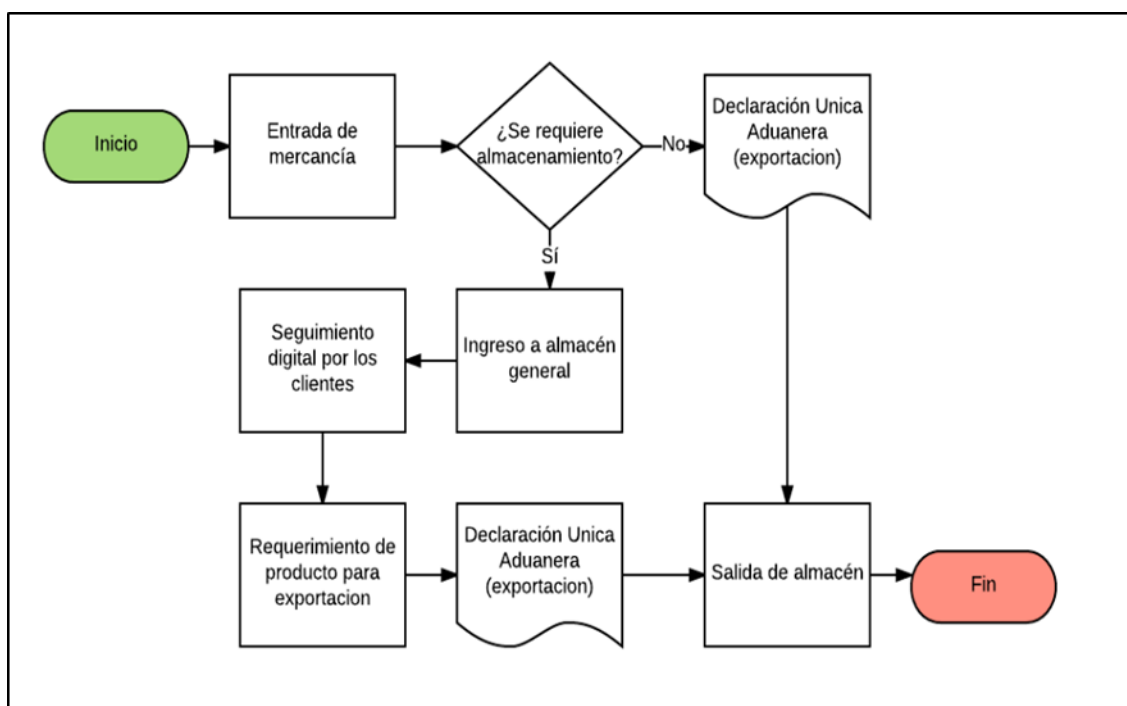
Inicio

Entrada de mercancía

¿Se requiere almacenamiento?

No

Declaración Unica Aduanera (exportacion)

Sí

Ingreso a almacén general

Seguimiento digital por los clientes

Requerimiento de producto para exportacion

Declaración Unica Aduanera (exportacion)

Salida de almacén

Fin